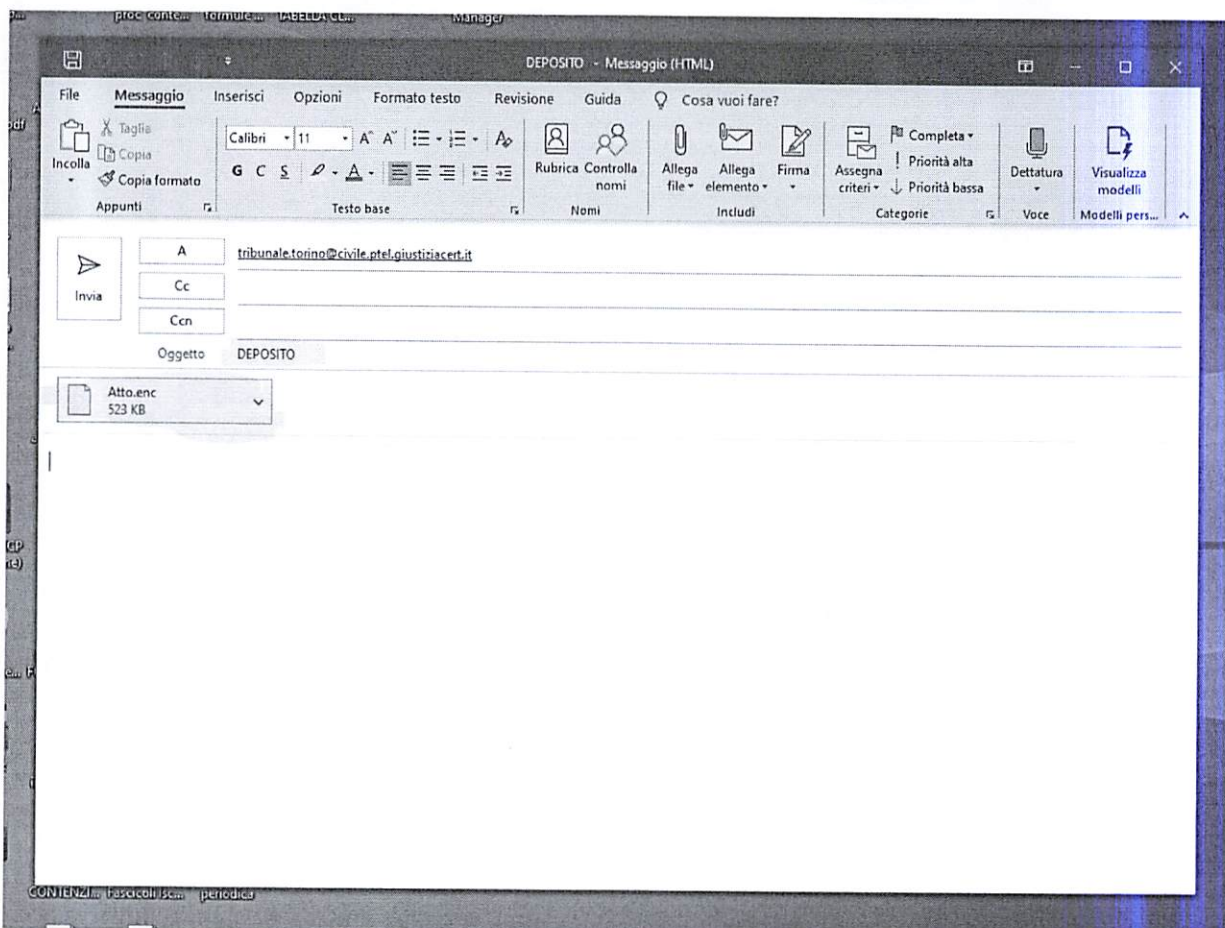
proc conte... formule... TABELLA CL... Manager

DEPOSITO - Messaggio (HTML)

File Messaggio Inserisci Opzioni Formato testo Revisione Guida Cosa vuoi fare?

Incolla
Taglia
Copia
Copia formato
Appunti

Calibri 11
G C S
Testo base

Rubrica Controlla nomi
Nomi

Allega file
Allega elemento
Firma
Includi

Assegna criteri
Completa
Priorità alta
Priorità bassa
Categorie

Dettatura
Voce

Visualizza modelli
Modelli pers...

Invia

A tribunale.torino@civile.ptel.giustiziacert.it
Cc
Ccn
Oggetto DEPOSITO

Atto.enc
523 KB

CONTENZI... fascicoli sc... periodica